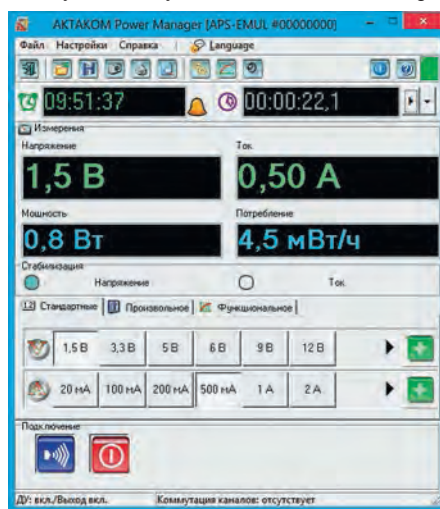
AKTAKOM Power Manager [APS-EMUL #00000000]

Файл Настройки Справка Language

09:51:37 00:00:22,1

Измерения

Напряжение

1,5 В

Ток

0,50 А

Мощность

0,8 Вт

Потребление

4,5 мВт/ч

Стабилизация

Напряжение

Ток

Стандартные Произвольное Функциональное

1,5 В 3,3 В 5 В 6 В 9 В 12 В

20 мА 100 мА 200 мА 500 мА 1 А 2 А

Подключение

ДУ: вкл./Выход вкл. Коммутация каналов: отсутствует